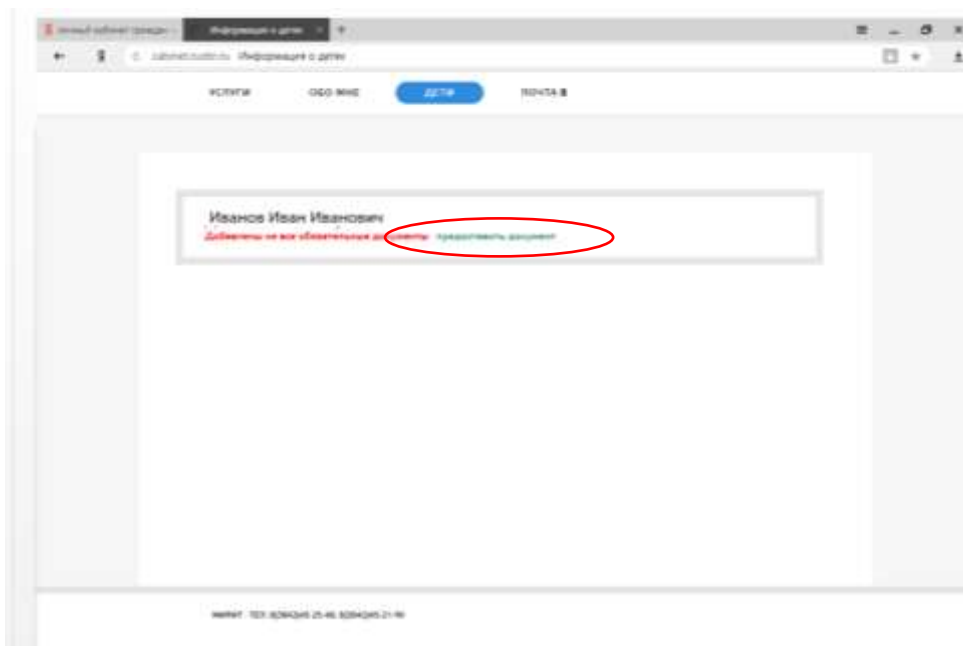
Личный кабинет гражда... | Информация о детях | +

cabinet.ruobr.ru Информация о детях

УСЛУГИ ОБО МНЕ ДЕТИ ПОЧТА

Иванов Иван Иванович
Добавлены не все обязательные документы: предоставить документ

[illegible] тел. 8(384)245-25-46, 8(384)245-21-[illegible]